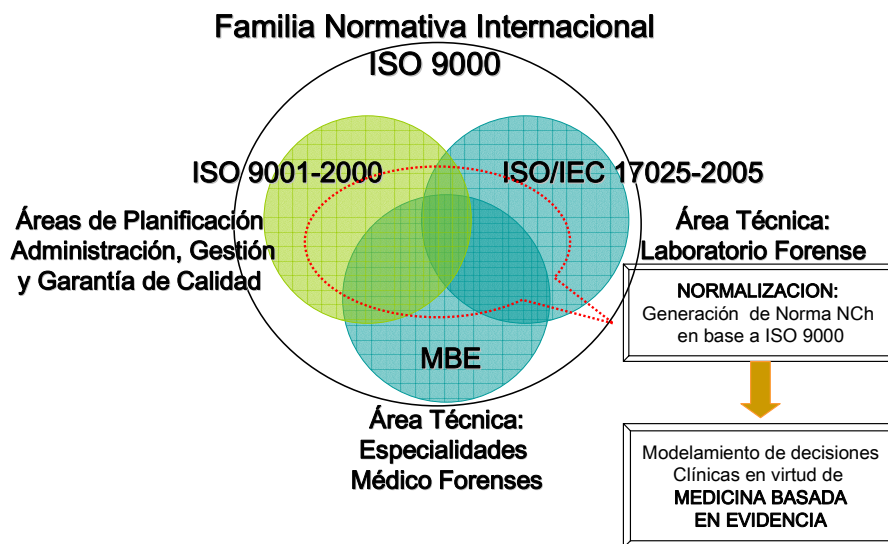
Familia Normativa Internacional
ISO 9000

ISO 9001-2000

ISO/IEC 17025-2005

Áreas de Planificación
Administración, Gestión
y Garantía de Calidad

Área Técnica:
Laboratorio Forense

NORMALIZACION:
Generación de Norma NCh en base a ISO 9000

MBE

Área Técnica:
Especialidades
Médico Forenses

Modelamiento de decisiones Clínicas en virtud de
MEDICINA BASADA EN EVIDENCIA